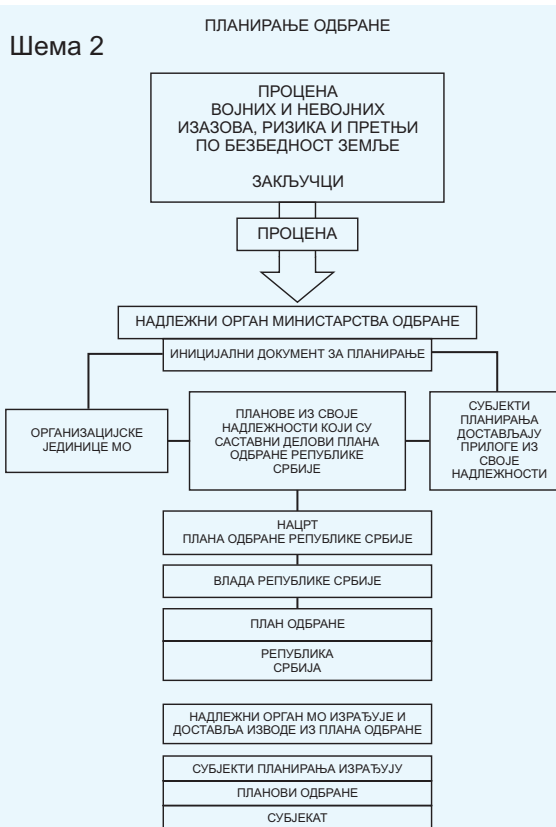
ПЛАНИРАЊЕ ОДБРАНЕ

Шема 2

ПРОЦЕНА ВОЈНИХ И НЕВОЈНИХ ИЗАЗОВА, РИЗИКА И ПРЕТЊИ ПО БЕЗБЕДНОСТ ЗЕМЉЕ

ЗАКЉУЧЦИ

ПРОЦЕНА

НАДЛЕЖНИ ОРГАН МИНИСТАРСТВА ОДБРАНЕ

ИНИЦИЈАЛНИ ДОКУМЕНТ ЗА ПЛАНИРАЊЕ

ОРГАНИЗАЦИЈСКЕ ЈЕДИНИЦЕ МО

ПЛАНОВЕ ИЗ СВОЈЕ НАДЛЕЖНОСТИ КОЈИ СУ САСТАВНИ ДЕЛОВИ ПЛАНА ОДБРАНЕ РЕПУБЛИКЕ СРБИЈЕ

СУБЈЕКТИ ПЛАНИРАЊА ДОСТАВЉАЈУ ПРИЛОГЕ ИЗ СВОЈЕ НАДЛЕЖНОСТИ

НАЦРТ ПЛАНА ОДБРАНЕ РЕПУБЛИКЕ СРБИЈЕ

ВЛАДА РЕПУБЛИКЕ СРБИЈЕ

ПЛАН ОДБРАНЕ

РЕПУБЛИКА СРБИЈА

НАДЛЕЖНИ ОРГАН МО ИЗРАЂУЈЕ И ДОСТАВЉА ИЗВОДЕ ИЗ ПЛАНА ОДБРАНЕ

СУБЈЕКТИ ПЛАНИРАЊА ИЗРАЂУЈУ

ПЛАНОВИ ОДБРАНЕ

СУБЈЕКАТ